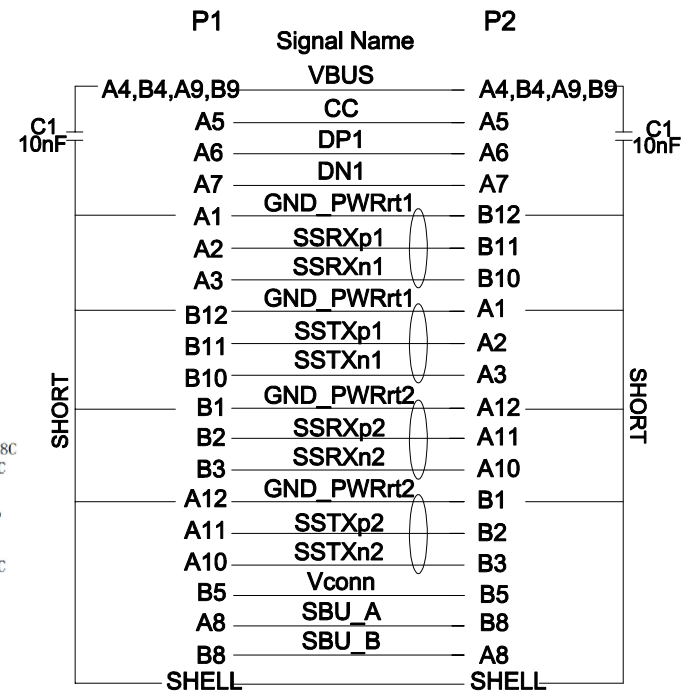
P1

Signal Name

P2

| P1 | Signal Name | P2 |
|---|---|---|
| A4,B4,A9,B9 | VBUS | A4,B4,A9,B9 |
| A5 | CC | A5 |
| A6 | DP1 | A6 |
| A7 | DN1 | A7 |
| A1 | GND_PWRrt1 | B12 |
| A2 | SSRXp1 | B11 |
| A3 | SSRXn1 | B10 |
| B12 | GND_PWRrt1 | A1 |
| B11 | SSTXp1 | A2 |
| B10 | SSTXn1 | A3 |
| B1 | GND_PWRrt2 | A12 |
| B2 | SSRXp2 | A11 |
| B3 | SSRXn2 | A10 |
| A12 | GND_PWRrt2 | B1 |
| A11 | SSTXp2 | B2 |
| A10 | SSTXn2 | B3 |
| B5 | Vconn | B5 |
| A8 | SBU_A | B8 |
| B8 | SBU_B | A8 |
| SHELL | | SHELL |

C1
10nF

C1
10nF

SHORT

SHORT

8C
C
C